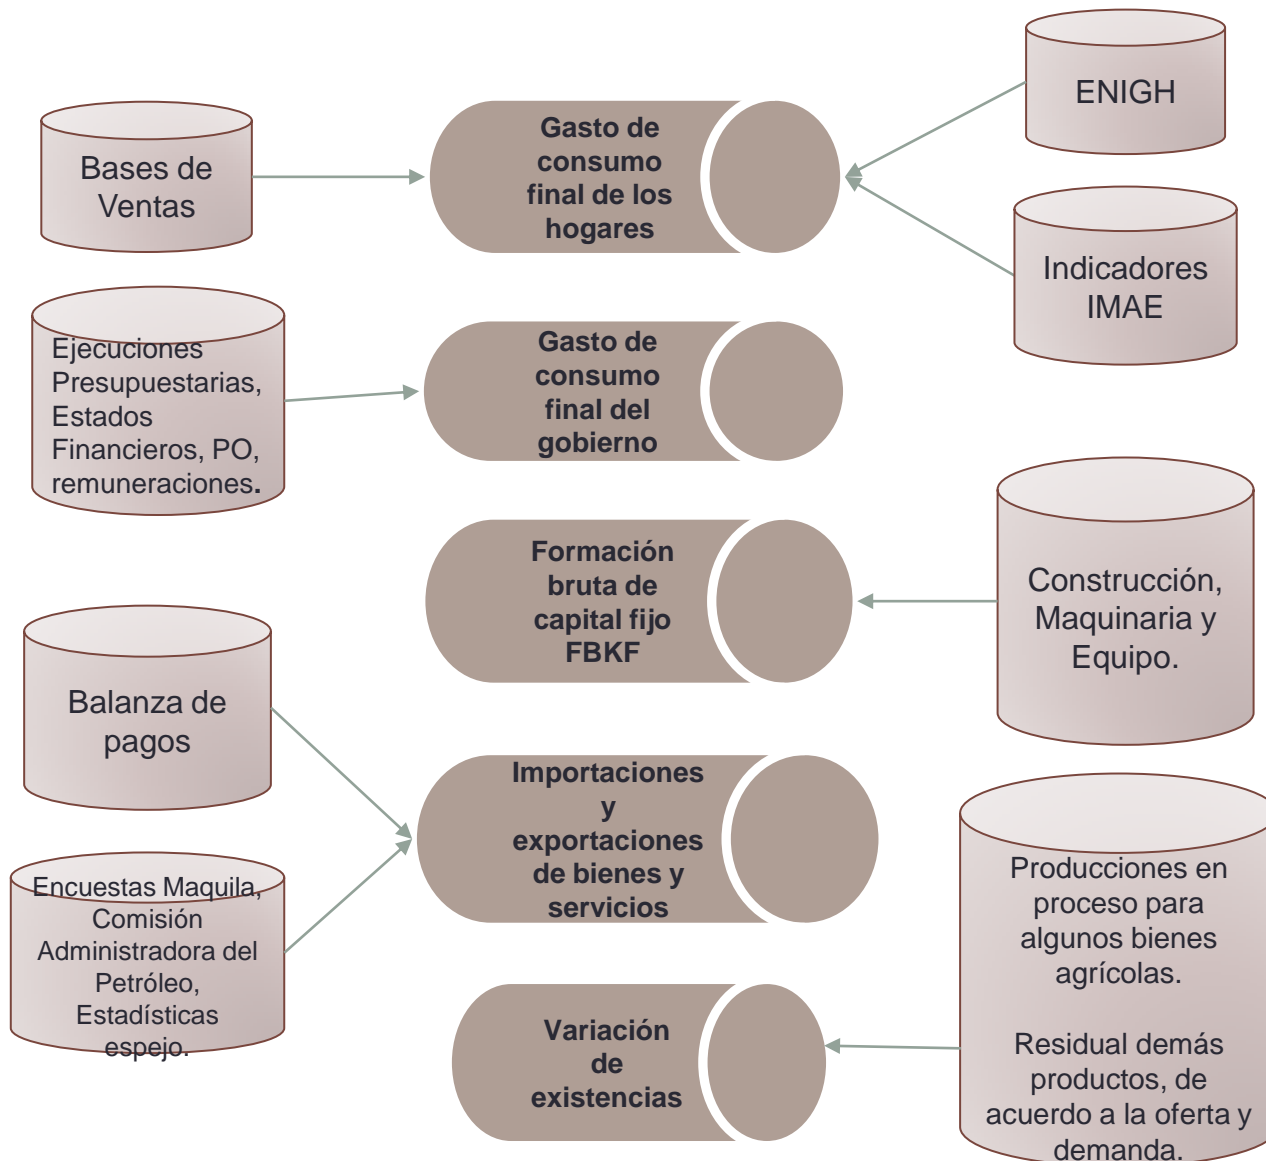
ENIGH

Bases de Ventas

Gasto de consumo final de los hogares

Indicadores IMAE

Ejecuciones Presupuestarias, Estados Financieros, PO, remuneraciones.

Gasto de consumo final del gobierno

Formación bruta de capital fijo FBKF

Construcción, Maquinaria y Equipo.

Balanza de pagos

Importaciones y exportaciones de bienes y servicios

Encuestas Maquila, Comisión Administradora del Petróleo, Estadísticas espejo.

Producciones en proceso para algunos bienes agrícolas.

Residual demás productos, de acuerdo a la oferta y demanda.

Variación de existencias